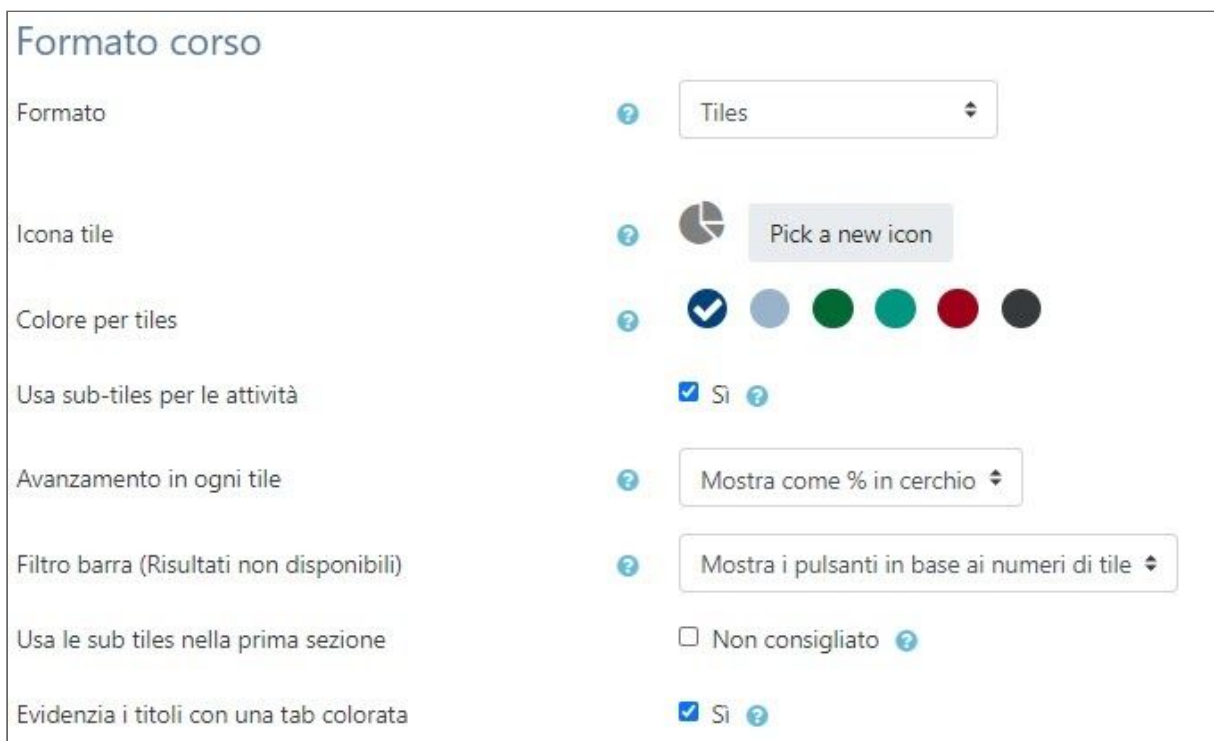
Formato corso

Formato

Tiles

Icona tile

Pick a new icon

Colore per tiles

Usa sub-tiles per le attività

Sì

Avanzamento in ogni tile

Mostra come % in cerchio

Filtro barra (Risultati non disponibili)

Mostra i pulsanti in base ai numeri di tile

Usa le sub tiles nella prima sezione

Non consigliato

Evidenzia i titoli con una tab colorata

Sì